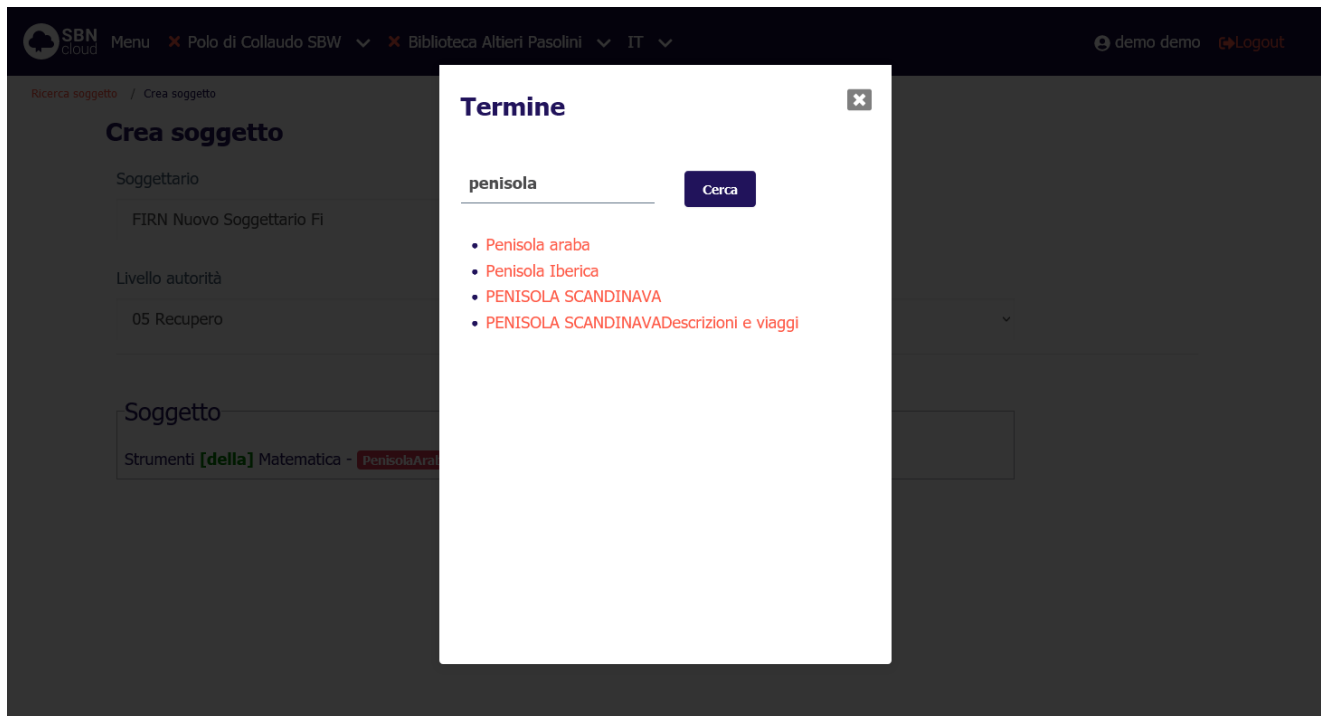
SBN cloud Menu ✕ Polo di Collaudo SBW ✕ Biblioteca Altieri Pasolini IT

demo demo Logout

Ricerca soggetto / Crea soggetto

Crea soggetto

Soggettario

FIRN Nuovo Soggettario Fi

Livello autorità

05 Recupero

Soggetto

Strumenti [della] Matematica - PenisolaAra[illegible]

Termine

penisola

Cerca

- Penisola araba
- Penisola Iberica
- PENISOLA SCANDINAVA
- PENISOLA SCANDINAVADescrizioni e viaggi